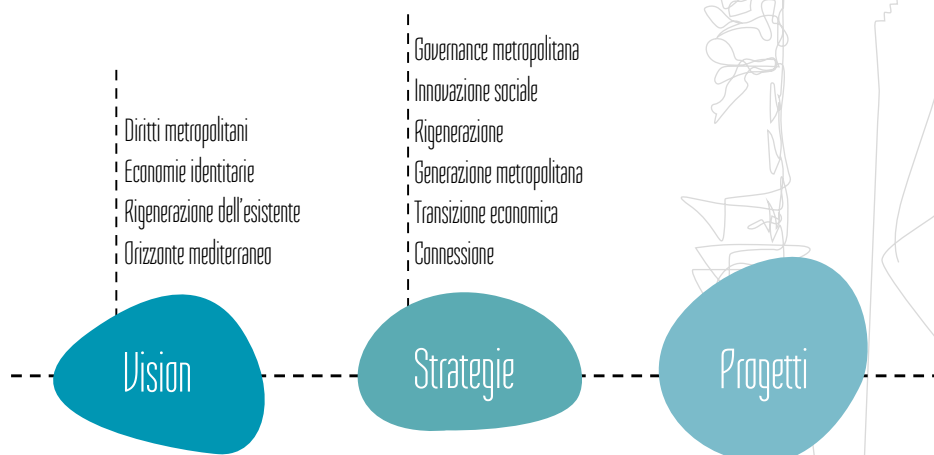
Diritti metropolitani
Economie identitarie
Rigenerazione dell'esistente
Orizzonte mediterraneo

Governance metropolitana
Innovazione sociale
Rigenerazione
Generazione metropolitana
Transizione economica
Connessione

Vision

Strategie

Progetti